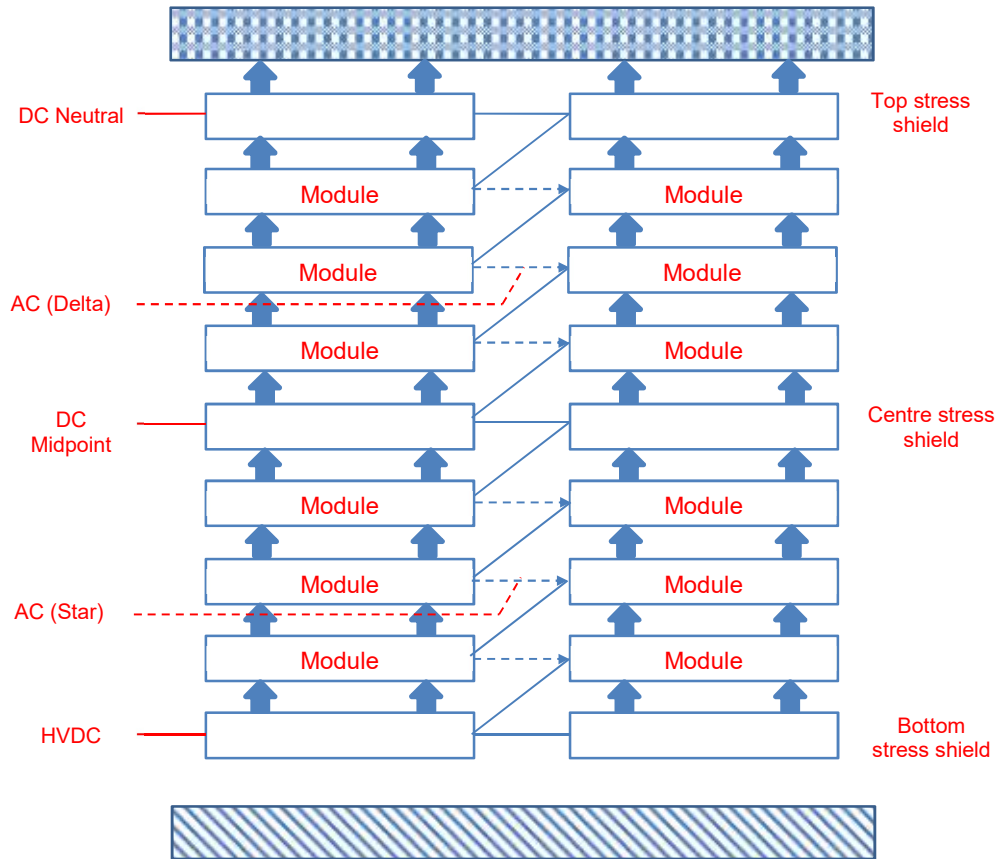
DC Neutral

Top stress shield

Module

Module

Module

Module

AC (Delta)

Module

Module

DC Midpoint

Centre stress shield

Module

Module

Module

Module

AC (Star)

Module

Module

HVDC

Bottom stress shield